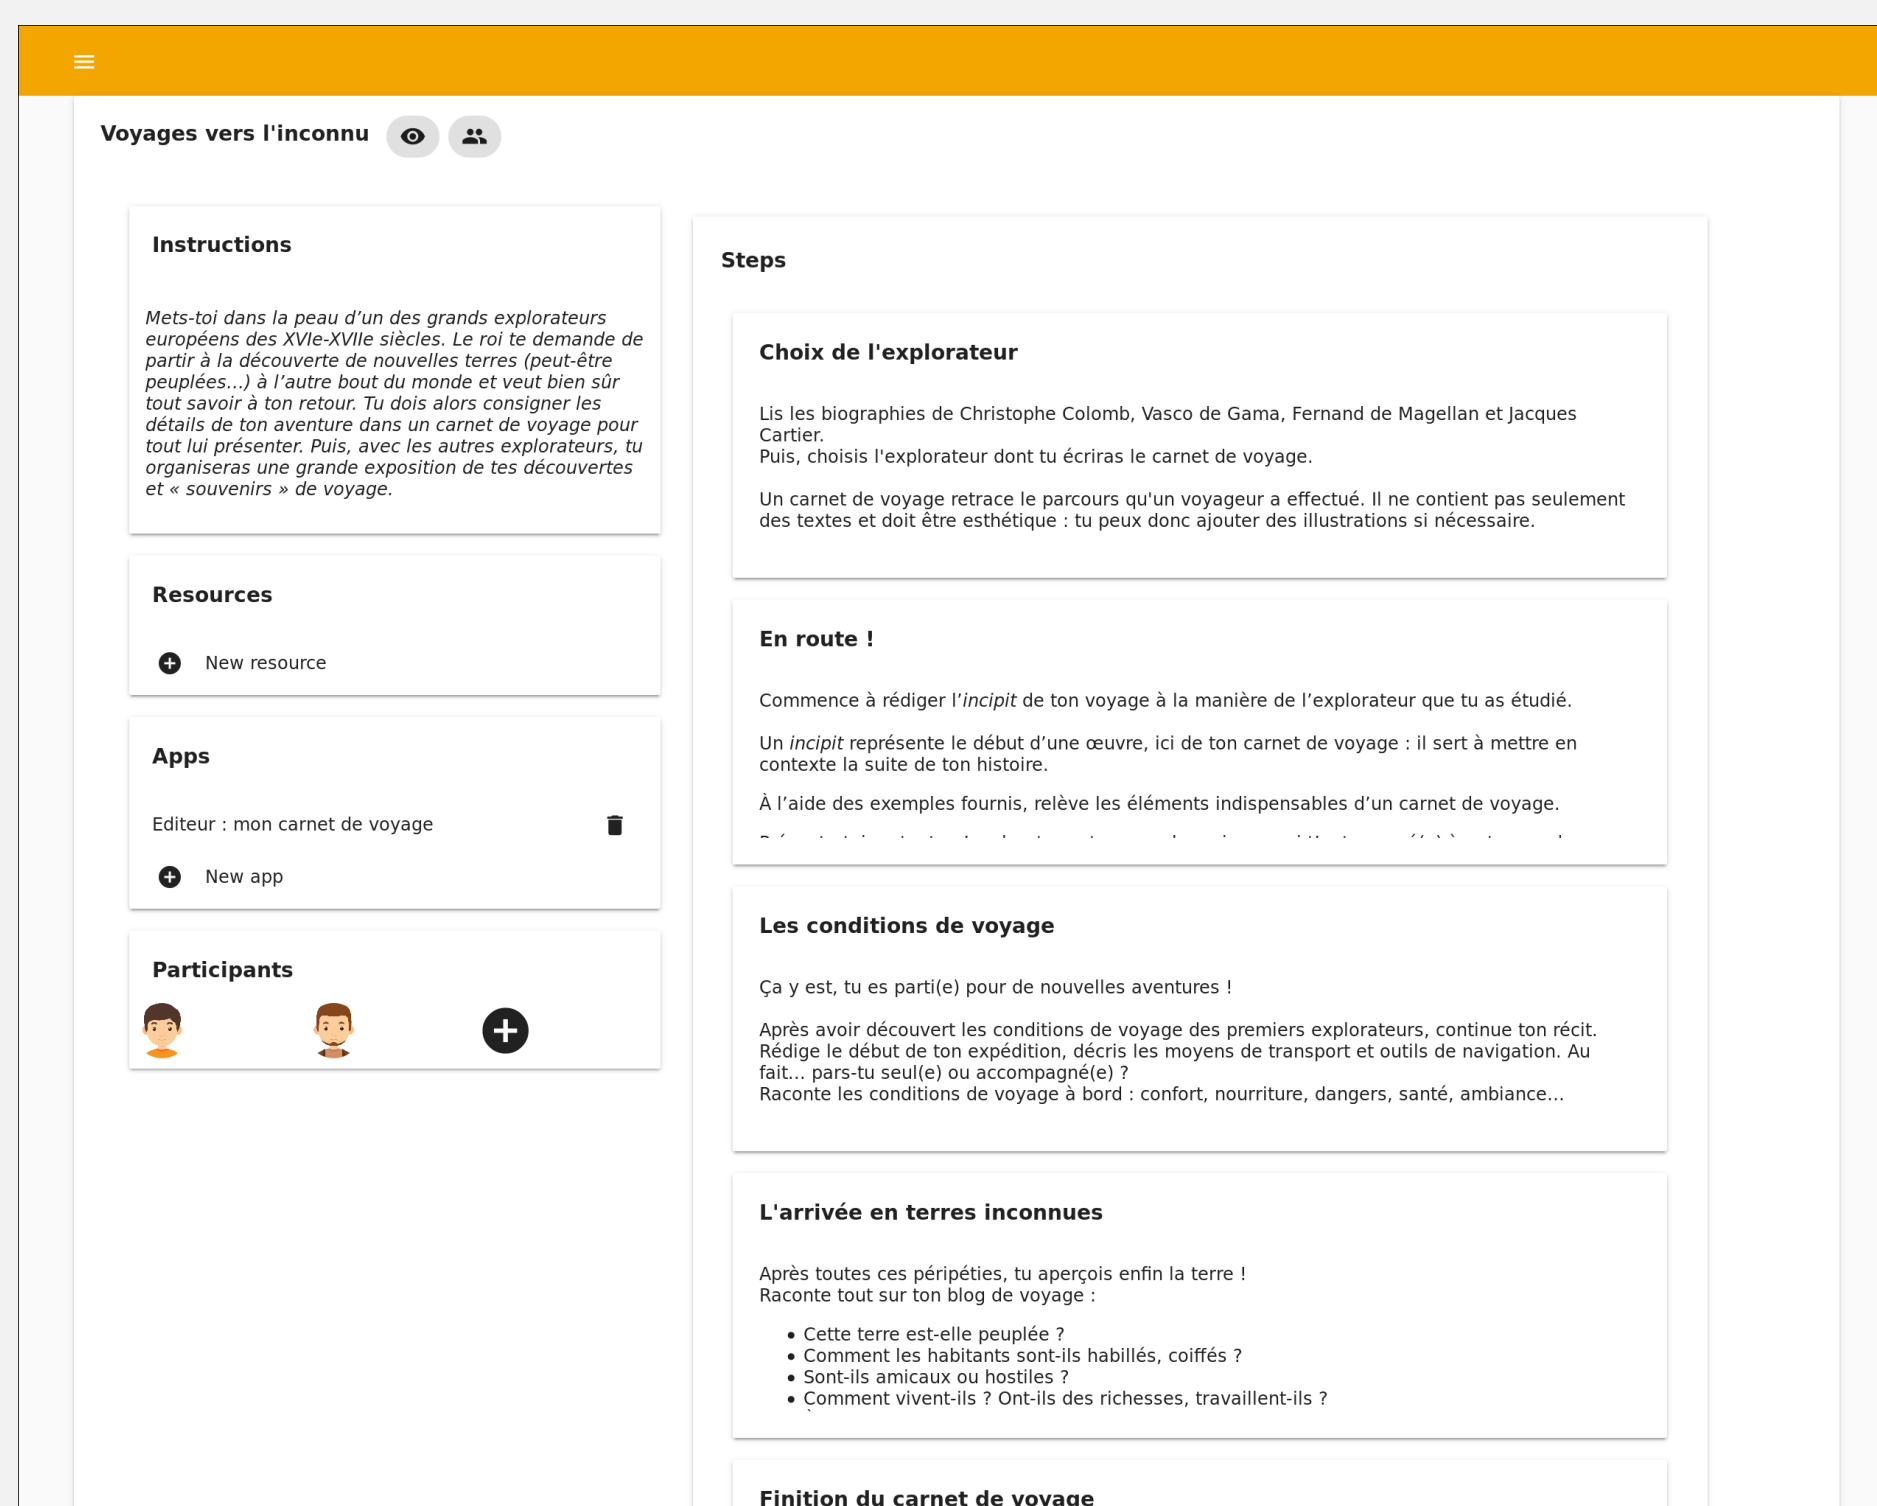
Voyages vers l'inconnu

Instructions

Mets-toi dans la peau d'un des grands explorateurs européens des XVIe-XVIIe siècles. Le roi te demande de partir à la découverte de nouvelles terres (peut-être peuplées...) à l'autre bout du monde et veut bien sûr tout savoir à ton retour. Tu dois alors consigner les détails de ton aventure dans un carnet de voyage pour tout lui présenter. Puis, avec les autres explorateurs, tu organiseras une grande exposition de tes découvertes et « souvenirs » de voyage.

Resources

New resource

Apps

Editeur : mon carnet de voyage

New app

Participants

Steps

Choix de l'explorateur

Lis les biographies de Christophe Colomb, Vasco de Gama, Fernand de Magellan et Jacques Cartier.
Puis, choisis l'explorateur dont tu écriras le carnet de voyage.

Un carnet de voyage retrace le parcours qu'un voyageur a effectué. Il ne contient pas seulement des textes et doit être esthétique : tu peux donc ajouter des illustrations si nécessaire.

En route !

Commence à rédiger l'incipit de ton voyage à la manière de l'explorateur que tu as étudié.

Un incipit représente le début d'une œuvre, ici de ton carnet de voyage : il sert à mettre en contexte la suite de ton histoire.

À l'aide des exemples fournis, relève les éléments indispensables d'un carnet de voyage.

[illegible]

Les conditions de voyage

Ça y est, tu es parti(e) pour de nouvelles aventures !

Après avoir découvert les conditions de voyage des premiers explorateurs, continue ton récit.
Rédige le début de ton expédition, décris les moyens de transport et outils de navigation. Au fait... pars-tu seul(e) ou accompagné(e) ?
Raconte les conditions de voyage à bord : confort, nourriture, dangers, santé, ambiance...

L'arrivée en terres inconnues

Après toutes ces péripéties, tu aperçois enfin la terre !
Raconte tout sur ton blog de voyage :

• Cette terre est-elle peuplée ?
• Comment les habitants sont-ils habillés, coiffés ?
• Sont-ils amicaux ou hostiles ?
• Comment vivent-ils ? Ont-ils des richesses, travaillent-ils ?

Finition du carnet de voyage